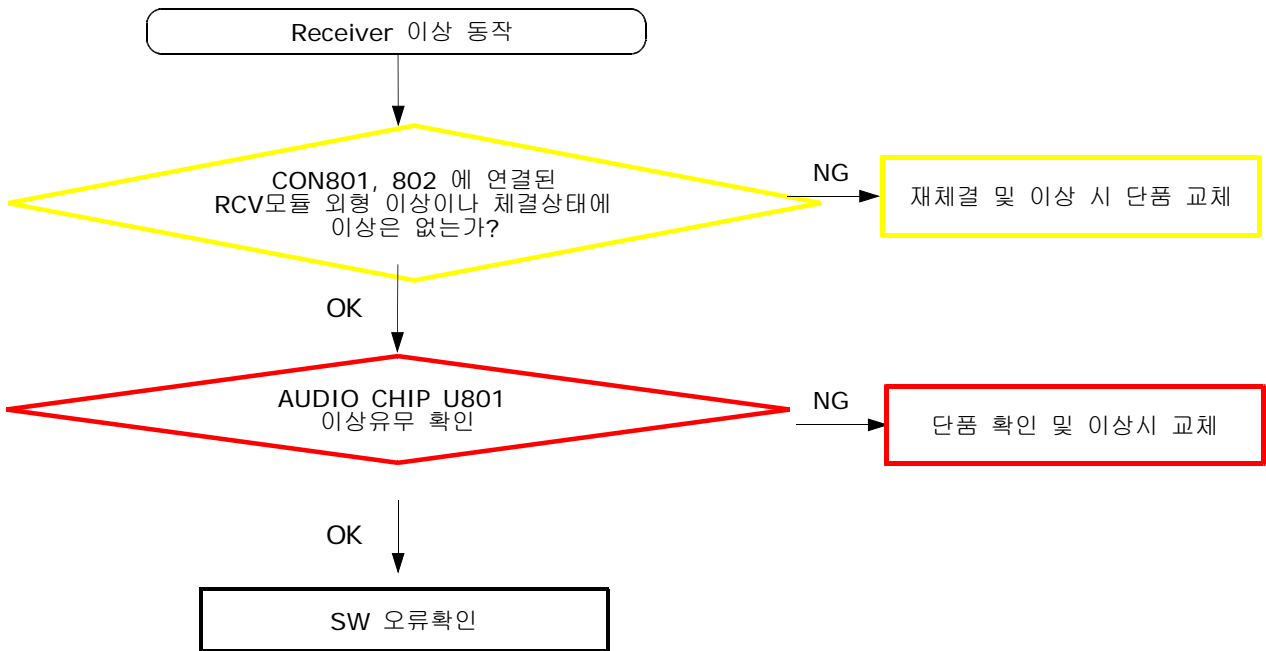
Receiver 이상 동작

CON801, 802 에 연결된
RCV모듈 외형 이상이나 체결상태에
이상은 없는가?

NG

재체결 및 이상 시 단품 교체

OK

AUDIO CHIP U801
이상유무 확인

NG

단품 확인 및 이상시 교체

OK

SW 오류확인